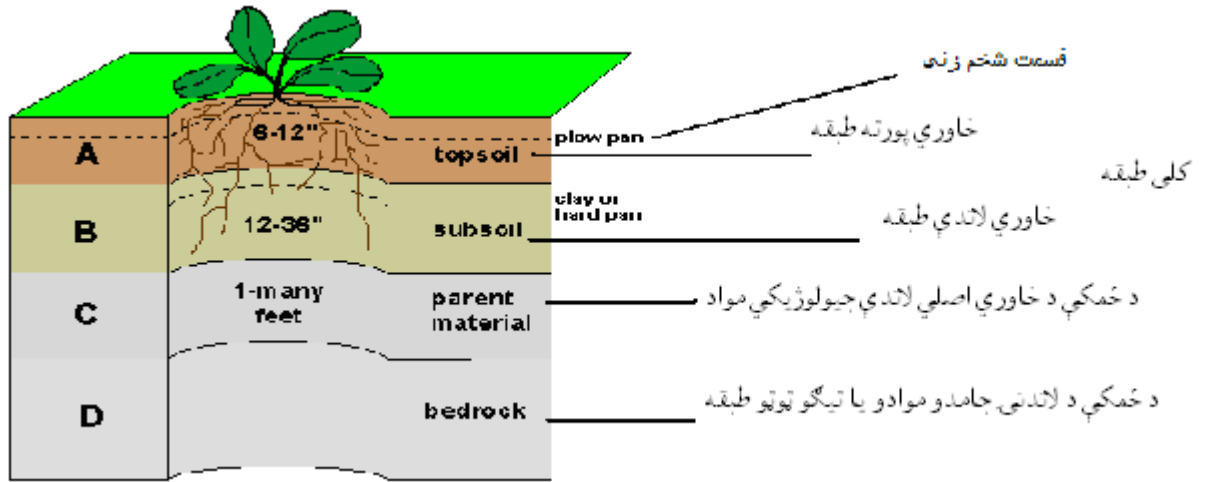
قسمت شخم زنی

A
6-12"
plow pan
topsoil
خاوري پورته طبقه

کلی طبقه

B
12-36"
clay or hard pan
subsoil
خاوري لاندې طبقه

C
1-many feet
parent material
د ځمکې د خاوري اصلي لاندې جیولوژیکي مواد

D
bedrock
د ځمکې د لاندنی جامد و موادو یا تیګو ټوټو طبقه